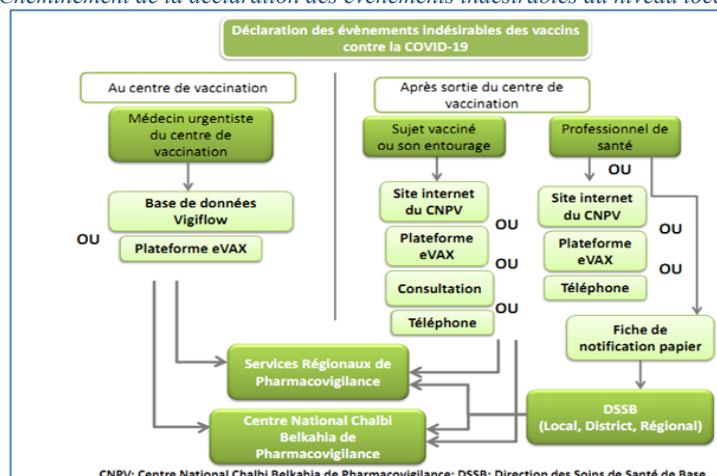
Cheminement de la déclaration des évènements indésirables des vaccins au niveau loca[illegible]

Déclaration des évènements indésirables des vaccins contre la COVID-19

Au centre de vaccination

Médecin urgentiste du centre de vaccination

Base de données Vigiflow

OU

Plateforme eVAX

Après sortie du centre de vaccination

Sujet vacciné ou son entourage

Site internet du CNPV

OU

Plateforme eVAX

OU

Consultation

OU

Téléphone

Professionnel de santé

OU

Site internet du CNPV

OU

Plateforme eVAX

OU

Téléphone

Fiche de notification papier

Services Régionaux de Pharmacovigilance

Centre National Chalbi Belkahia de Pharmacovigilance

DSSB (Local, District, Régional)

CNPV: Centre National Chalbi Belkahia de Pharmacovigilance; DSSB: Direction des Soins de Santé de Base